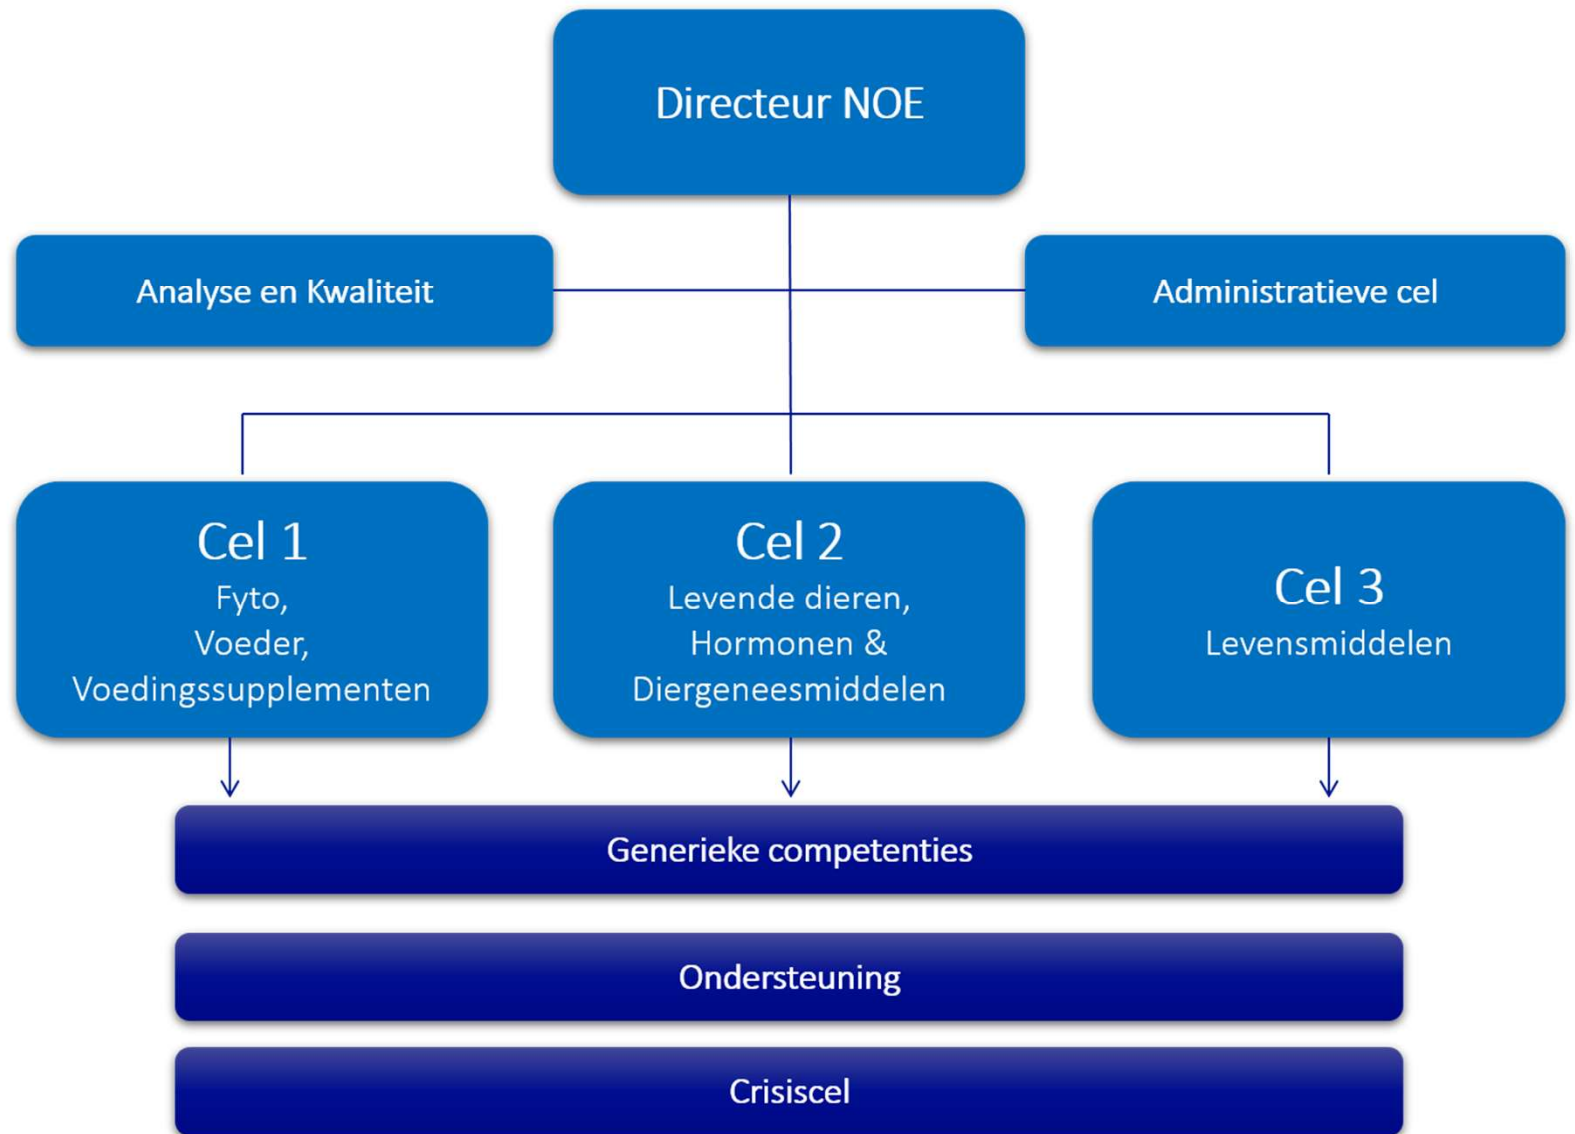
Directeur NOE

Analyse en Kwaliteit

Administratieve cel

Cel 1
Fyto,
Voeder,
Voedingssupplementen

Cel 2
Levende dieren,
Hormonen &
Diergeneesmiddelen

Cel 3
Levensmiddelen

Generieke competenties

Ondersteuning

Crisiscel